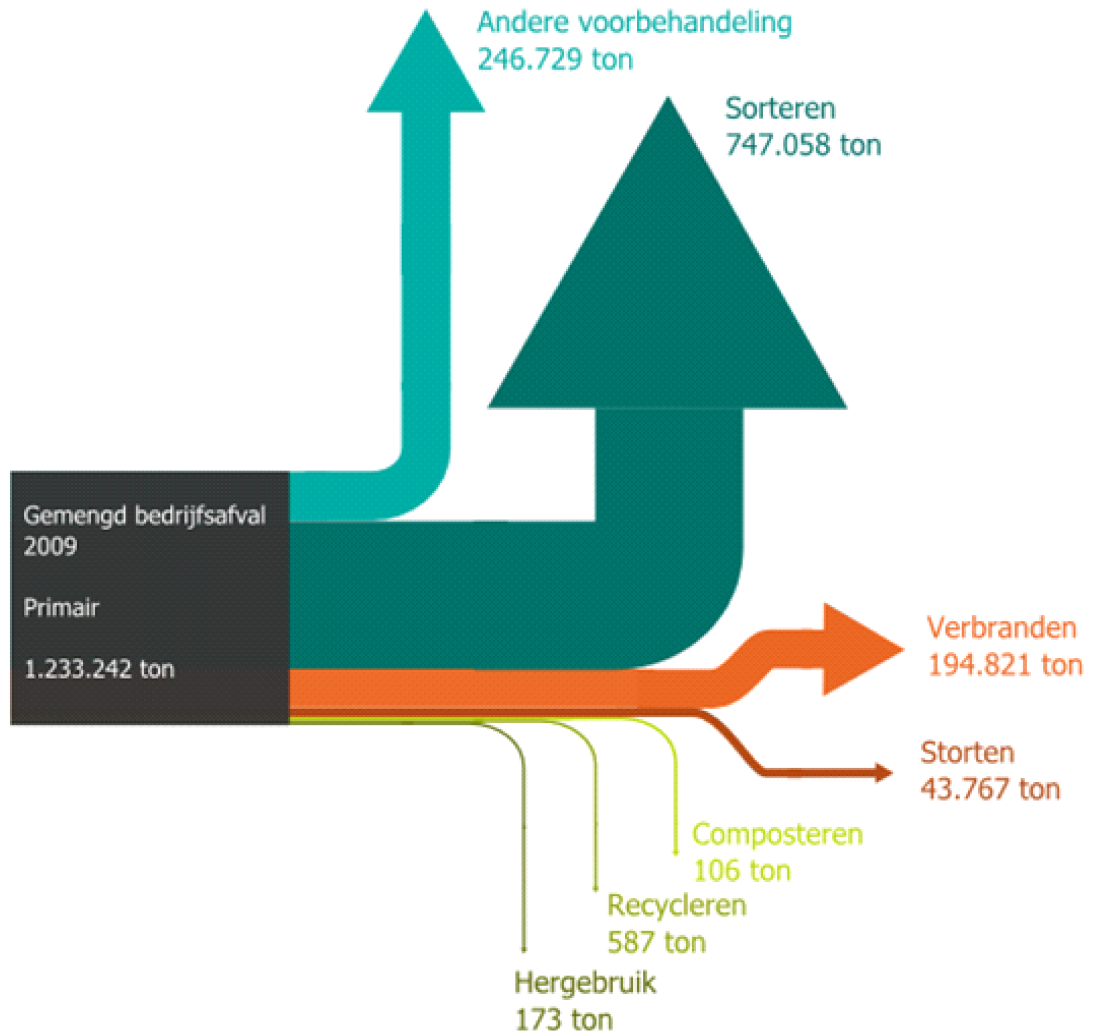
Andere voorbehandeling
246.729 ton

Sorteren
747.058 ton

Gemengd bedrijfsafval
2009

Primair

1.233.242 ton

Verbranden
194.821 ton

Storten
43.767 ton

Composteren
106 ton

Recycleren
587 ton

Hergebruik
173 ton